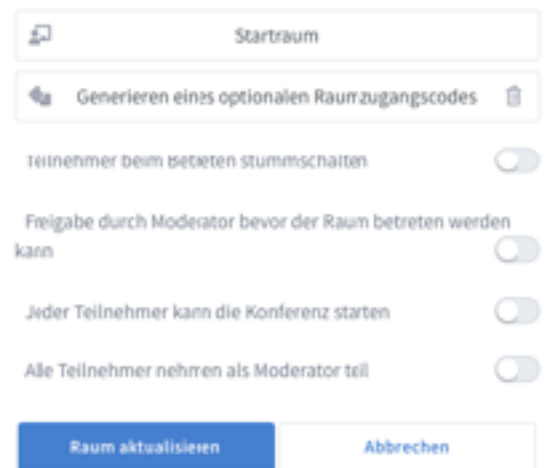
Startraum

Generieren eines optionalen Raumzugangscodes

Teilnehmer beim Betreten stummschalten

Freigabe durch Moderator bevor der Raum betreten werden kann

Jeder Teilnehmer kann die Konferenz starten

Alle Teilnehmer nehmen als Moderator teil

Raum aktualisieren

Abbrechen